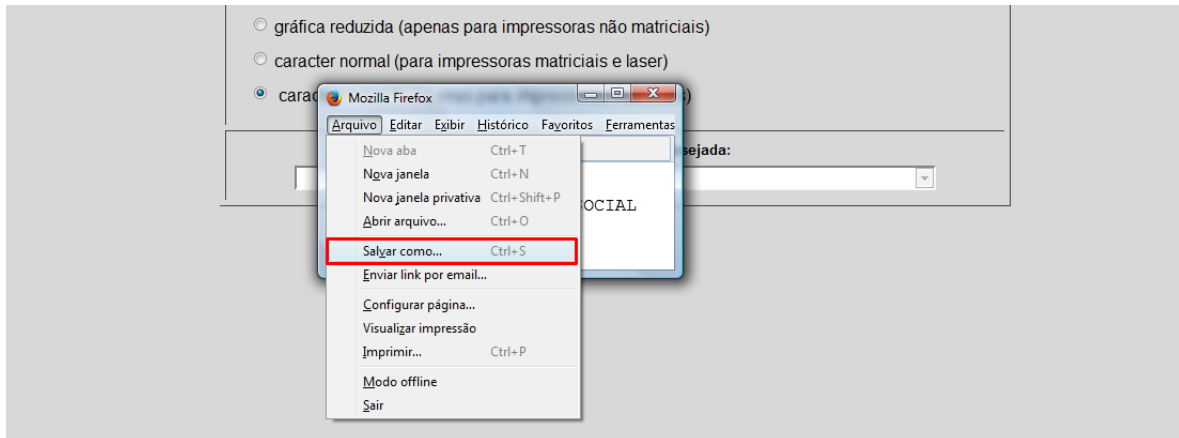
gráfica reduzida (apenas para impressoras não matriciais)

caracter normal (para impressoras matriciais e laser)

carac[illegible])

Mozilla Firefox

Arquivo Editar Exibir Histórico Favoritos Ferramentas

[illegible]sejada:

Nova aba Ctrl+T
Nova janela Ctrl+N
Nova janela privativa Ctrl+Shift+P
Abrir arquivo... Ctrl+O
Salvar como... Ctrl+S
Enviar link por email...
Configurar página...
Visualizar impressão
Imprimir... Ctrl+P
Modo offline
Sair

OCIAL